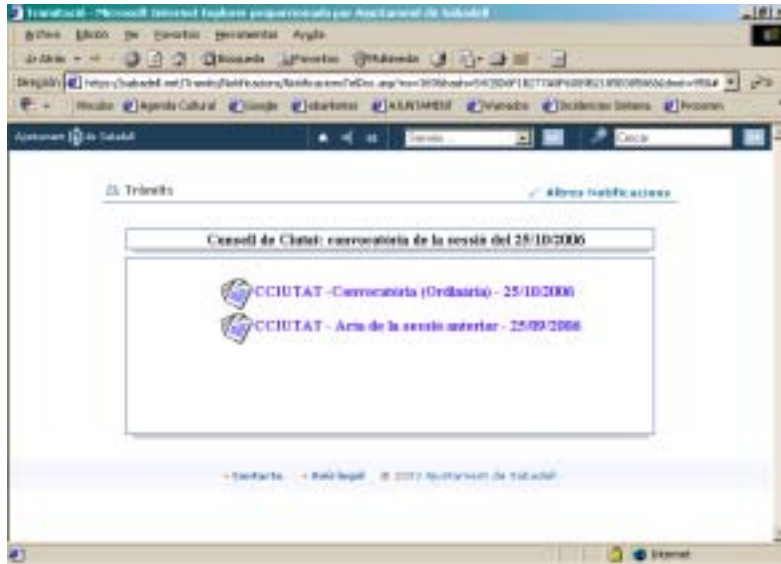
Tramitacid - Microsoft Internet Explorer proporcionado por Ajuntament de Sabadell

Archivo Edición Ver Favoritos Herramientas Ayuda

Atrás Búsqueda Favoritos Multimedia

Dirección https://sabadell.net/Tramits/Notificacions/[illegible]

Vínculos Agenda Cultural Google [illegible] AJUNTAMENT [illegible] Incidencias Sistema Personal

Ajuntament de Sabadell Serveis Cercar

Tràmits Altres Notificacions

Consell de Ciutat: convocatòria de la sessió del 25/10/2006

CCIUTAT -Convocatòria (Ordinària) - 25/10/2006

CCIUTAT - Acta de la sessió anterior - 25/09/2006

Contacte Avís legal © 2003 Ajuntament de Sabadell

Internet